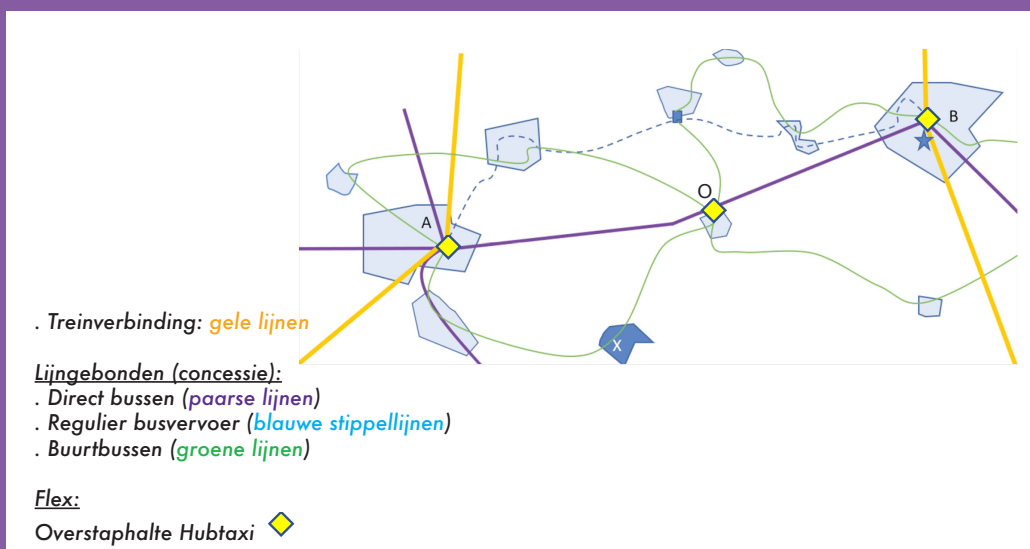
A
O
B
X

. Treinverbinding: gele lijnen

Lijngebonden (concessie):
. Direct bussen (paarse lijnen)
. Regulier busvervoer (blauwe stippellijnen)
. Buurtbussen (groene lijnen)

Flex:
Overstaphalte Hubtaxi